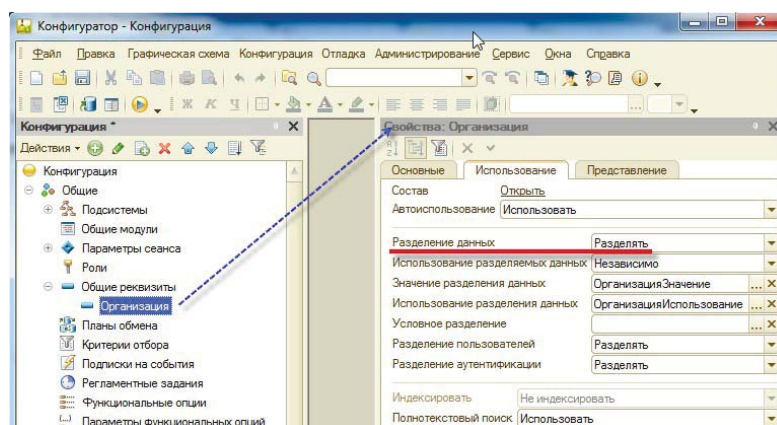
Конфигуратор - Конфигурация

Файл Правка Графическая схема Конфигурация Отладка Администрирование Сервис Окна Справка

Конфигурация *

Действия

Конфигурация
Общие
Подсистемы
Общие модули
Параметры сеанса
Роли
Общие реквизиты
Организация
Планы обмена
Критерии отбора
Подписки на события
Регламентные задания
Функциональные опции
Параметры функциональных опций

Свойства: Организация

Основные | Использование | Представление

| | |
|---|---|
| Состав | Открыть |
| Автоиспользование | Использовать |
| Разделение данных | Разделять |
| Использование разделяемых данных | Независимо |
| Значение разделения данных | ОрганизацияЗначение |
| Использование разделения данных | ОрганизацияИспользование |
| Условное разделение | |
| Разделение пользователей | Разделять |
| Разделение аутентификации | Разделять |
| Индексировать | Не индексировать |
| Полнотекстовый поиск | Использовать |